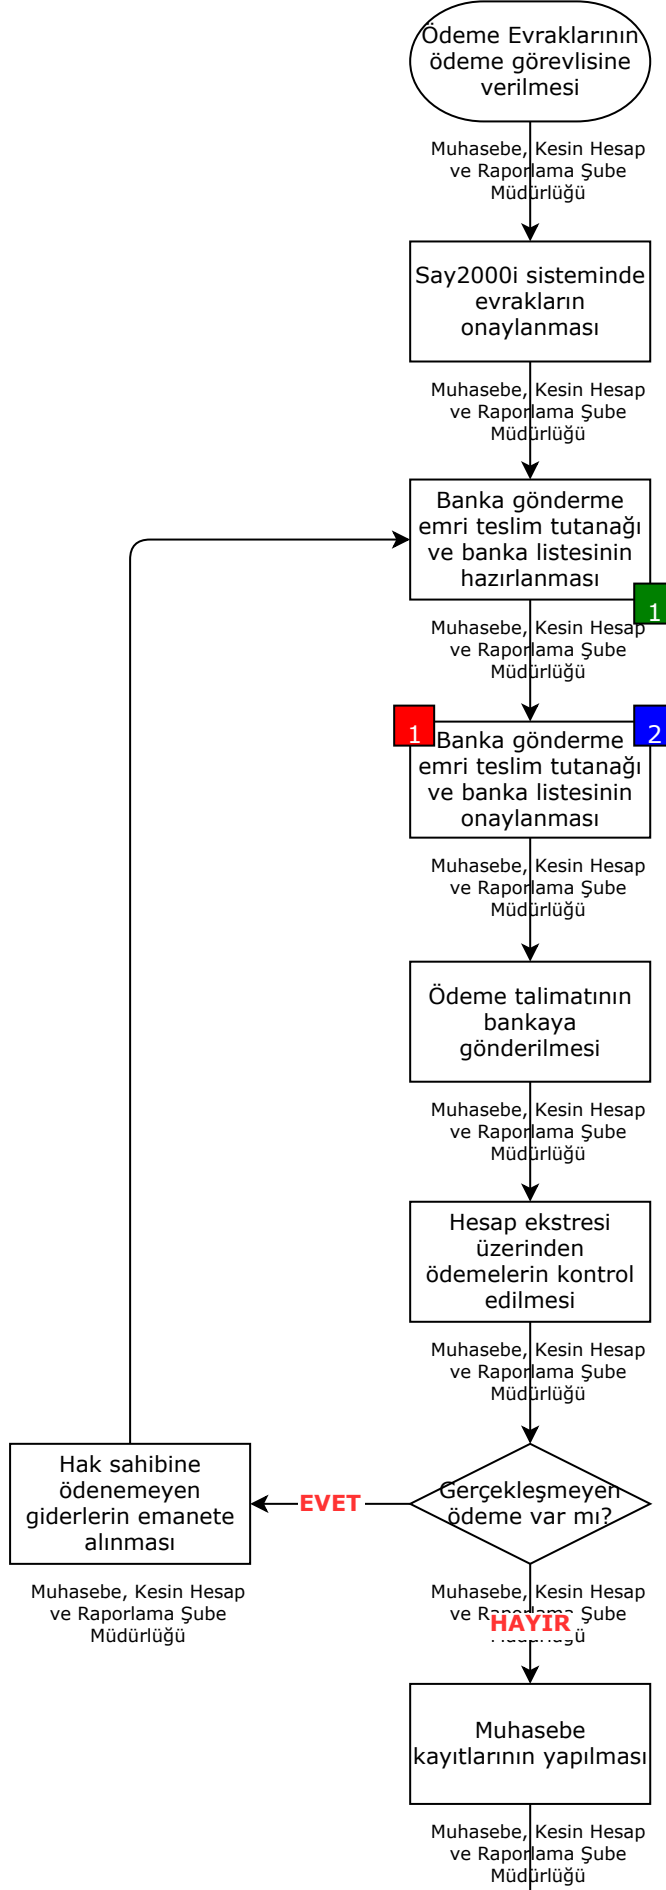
Ödeme Evraklarının ödeme görevlisine verilmesi

Muhasebe, Kesin Hesap ve Raporlama Şube Müdürlüğü

Say2000i sisteminde evrakların onaylanması

Muhasebe, Kesin Hesap ve Raporlama Şube Müdürlüğü

Banka gönderme emri teslim tutanağı ve banka listesinin hazırlanması

1

Muhasebe, Kesin Hesap ve Raporlama Şube Müdürlüğü

1

2

Banka gönderme emri teslim tutanağı ve banka listesinin onaylanması

Muhasebe, Kesin Hesap ve Raporlama Şube Müdürlüğü

Ödeme talimatının bankaya gönderilmesi

Muhasebe, Kesin Hesap ve Raporlama Şube Müdürlüğü

Hesap ekstresi üzerinden ödemelerin kontrol edilmesi

Muhasebe, Kesin Hesap ve Raporlama Şube Müdürlüğü

Hak sahibine ödenemeyen giderlerin emanete alınması

EVET

Gerçekleşmeyen ödeme var mı?

Muhasebe, Kesin Hesap ve Raporlama Şube Müdürlüğü

Muhasebe, Kesin Hesap ve Raporlama Şube Müdürlüğü

HAYIR

Muhasebe kayıtlarının yapılması

Muhasebe, Kesin Hesap ve Raporlama Şube Müdürlüğü